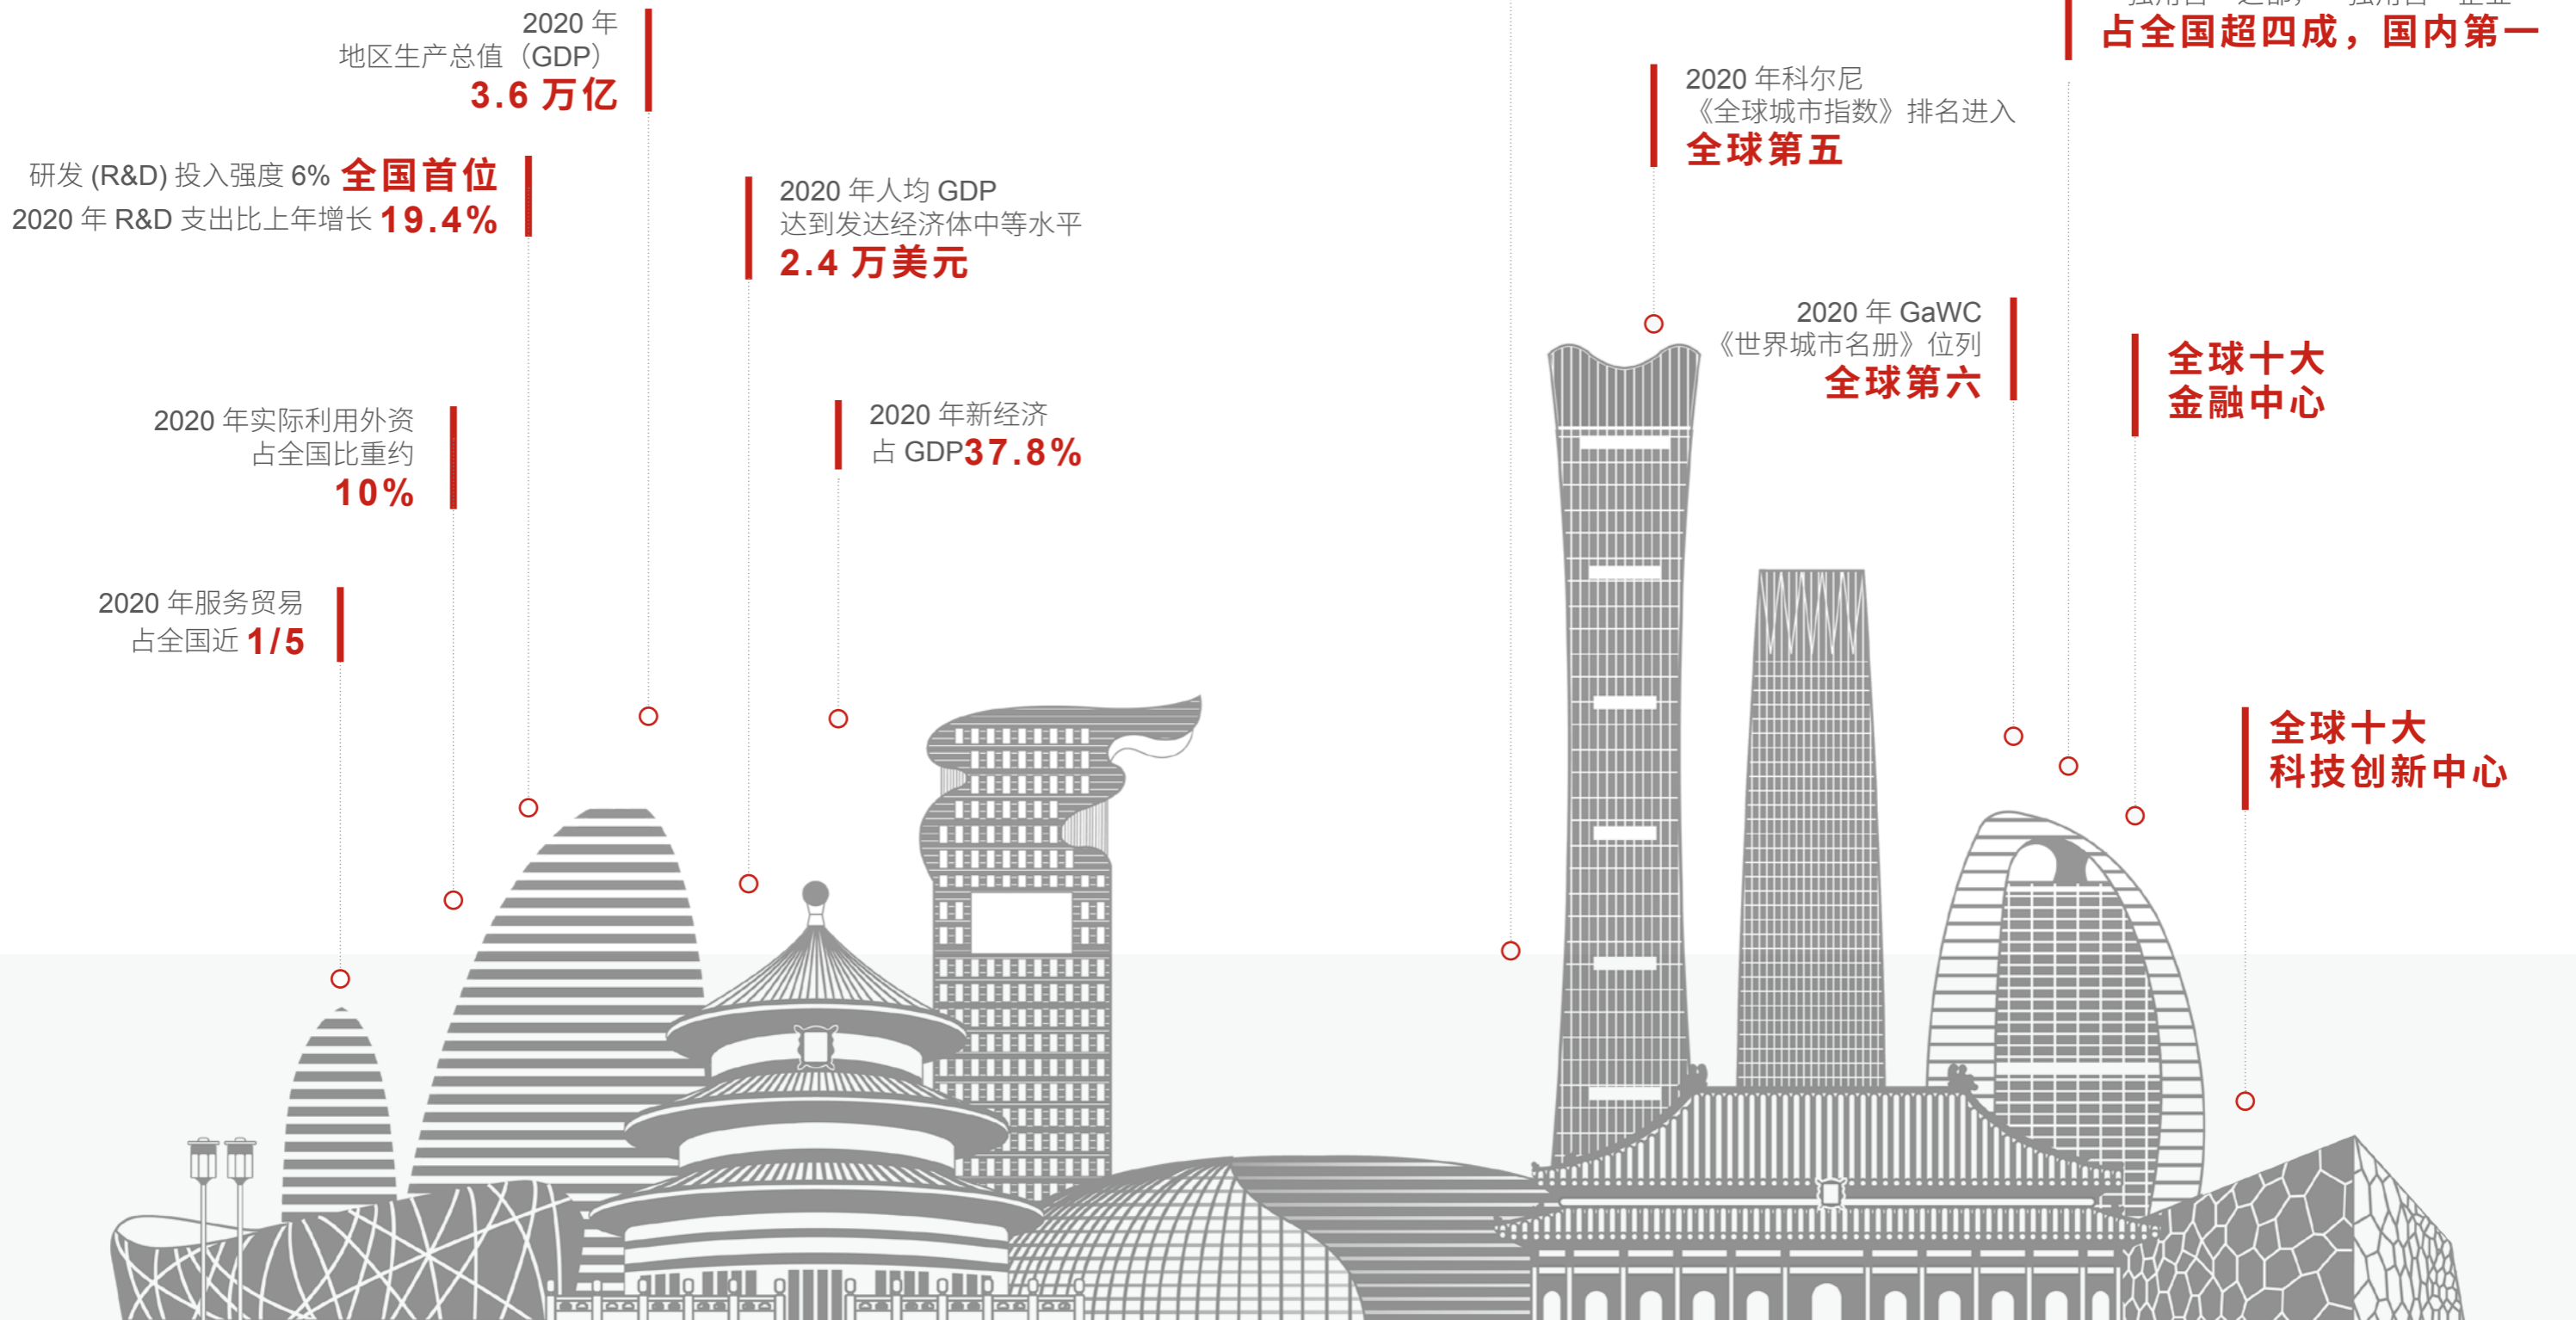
2020 年
地区生产总值（GDP）
3.6 万亿

研发 (R&D) 投入强度 6% 全国首位
2020 年 R&D 支出比上年增长 19.4%

2020 年人均 GDP
达到发达经济体中等水平
2.4 万美元

2020 年实际利用外资
占全国比重约
10%

2020 年新经济
占 GDP37.8%

2020 年服务贸易
占全国近 1/5

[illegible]
占全国超四成，国内第一

2020 年科尔尼
《全球城市指数》排名进入
全球第五

2020 年 GaWC
《世界城市名册》位列
全球第六

全球十大
金融中心

全球十大
科技创新中心